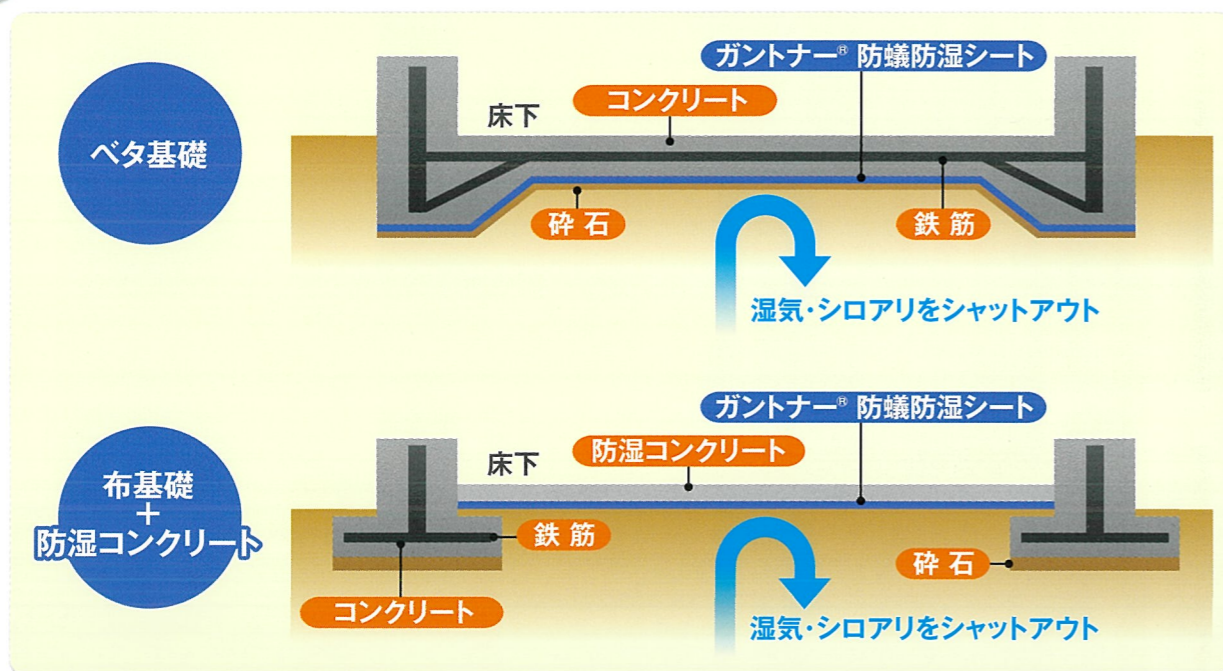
ベタ基礎

ガントナー® 防蟻防湿シート

床下

コンクリート

砕石

鉄筋

湿気・シロアリをシャットアウト

布基礎
+
防湿コンクリート

ガントナー® 防蟻防湿シート

床下

防湿コンクリート

鉄筋

砕石

コンクリート

湿気・シロアリをシャットアウト